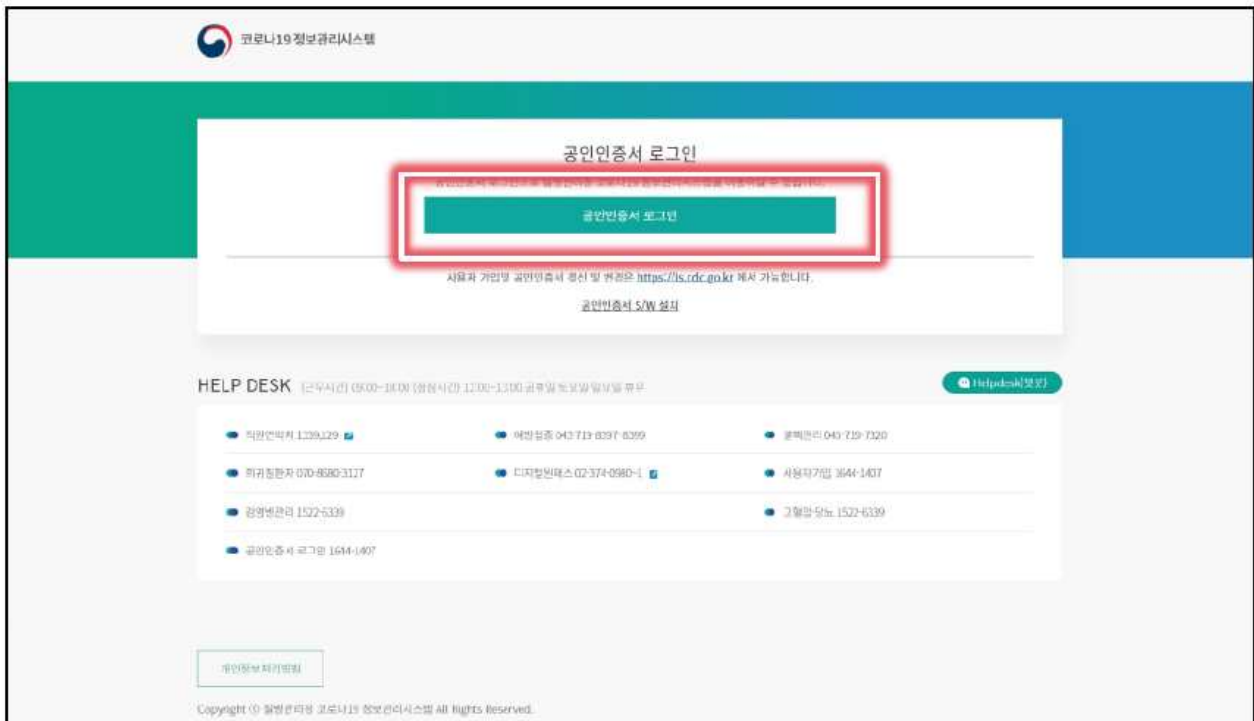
코로나19 정보관리시스템

공인인증서 로그인

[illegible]

공인인증서 로그인

사용자 가입 및 공인인증서 갱신 및 변경은 https://is.cdc.go.kr 에서 가능합니다.

공인인증서 S/W 설치

HELP DESK [근무시간] 09:00~18:00 [점심시간] 12:00~13:00 공휴일 토요일 일요일 휴무

Helpdesk(챗봇)

직원연락처 1339,129

예방접종 043-719-8397~8399

공백관리 043-719-7320

해외입국자 070-8680-3127

디지털헬스 02-374-0980~1

사용자가입 1644-1407

감염병관리 1522-6339

그룹방·당뇨 1522-6339

공인인증서 로그인 1644-1407

개인정보처리방침

Copyright © 질병관리청 코로나19 정보관리시스템 All Rights Reserved.